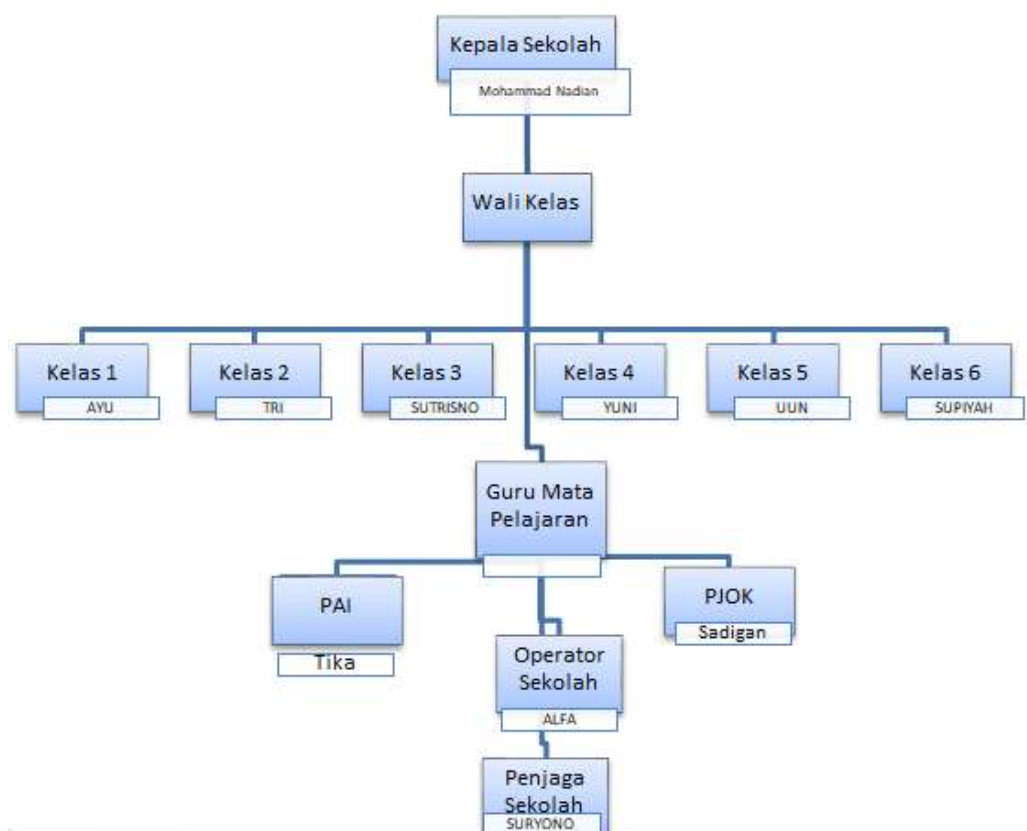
Kepala Sekolah

Mohammad Nadian

Wali Kelas

Kelas 1
AYU

Kelas 2
TRI

Kelas 3
SUTRISNO

Kelas 4
YUNI

Kelas 5
UUN

Kelas 6
SUPIYAH

Guru Mata Pelajaran

PAI
Tika

PJOK
Sadigan

Operator Sekolah
ALFA

Penjaga Sekolah
SURYONO